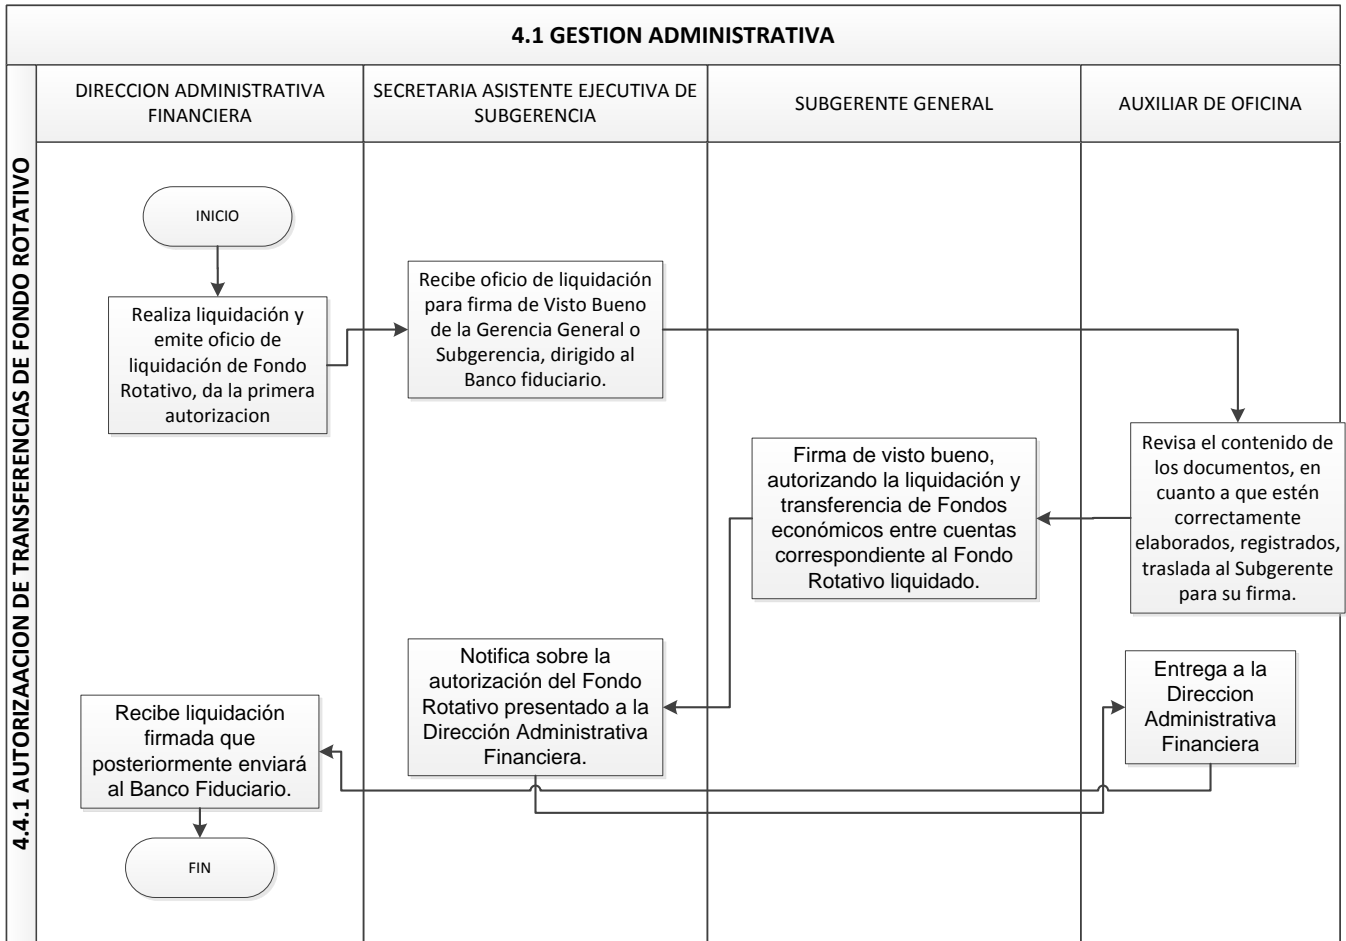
4.1 GESTION ADMINISTRATIVA

4.4.1 AUTORIZAACION DE TRANSFERENCIAS DE FONDO ROTATIVO

DIRECCION ADMINISTRATIVA FINANCIERA

SECRETARIA ASISTENTE EJECUTIVA DE SUBGERENCIA

SUBGERENTE GENERAL

AUXILIAR DE OFICINA

INICIO

Realiza liquidación y emite oficio de liquidación de Fondo Rotativo, da la primera autorizacion

Recibe oficio de liquidación para firma de Visto Bueno de la Gerencia General o Subgerencia, dirigido al Banco fiduciario.

Revisa el contenido de los documentos, en cuanto a que estén correctamente elaborados, registrados, traslada al Subgerente para su firma.

Firma de visto bueno, autorizando la liquidación y transferencia de Fondos económicos entre cuentas correspondiente al Fondo Rotativo liquidado.

Notifica sobre la autorización del Fondo Rotativo presentado a la Dirección Administrativa Financiera.

Entrega a la Direccion Administrativa Financiera

Recibe liquidación firmada que posteriormente enviará al Banco Fiduciario.

FIN